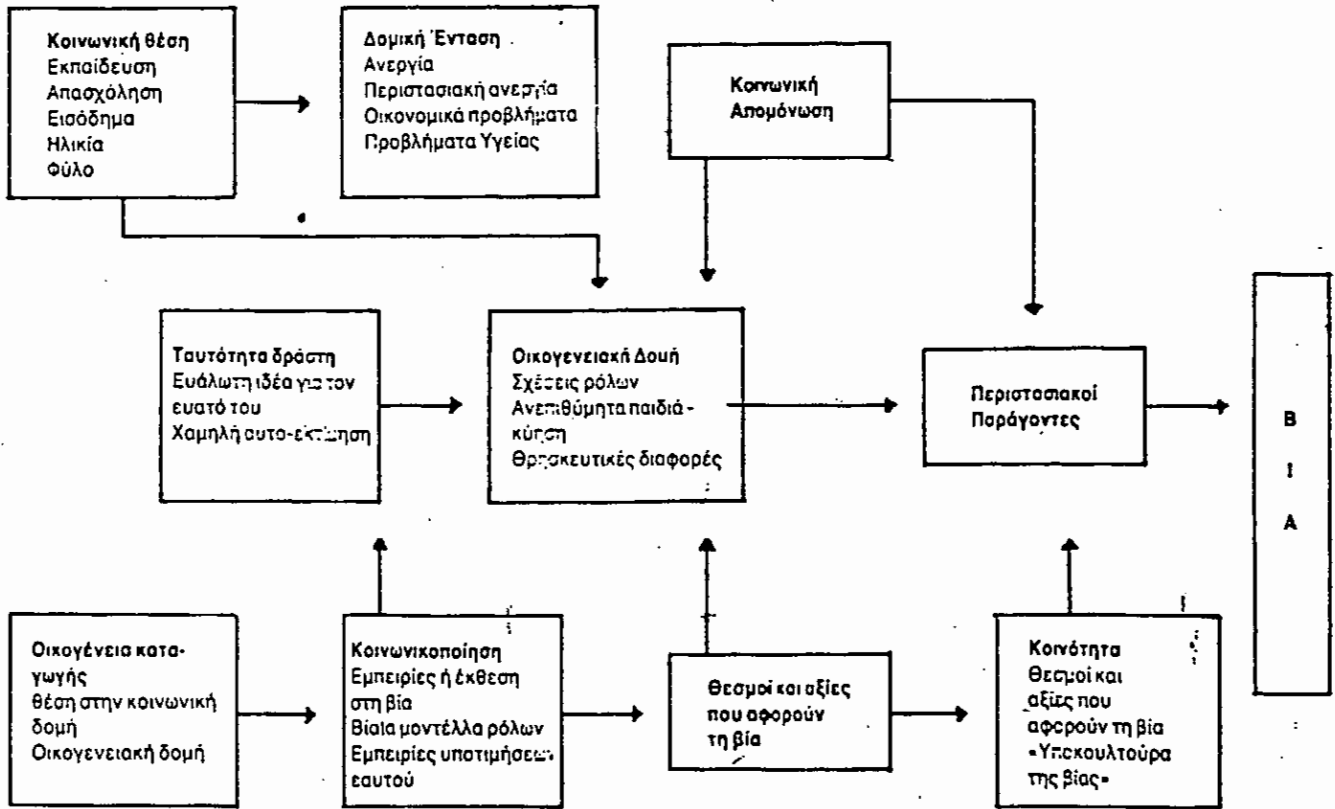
Κοινωνική θέση
Εκπαίδευση
Απασχόληση
Εισόδημα
Ηλικία
Φύλο

Δομική Ένταση
Ανεργία
Περιστασιακή ανεργία
Οικονομικά προβλήματα
Προβλήματα Υγείας

Κοινωνική
Απομόνωση

Ταυτότητα δράστη
Ευάλωτη ιδέα για τον εαυτό του
Χαμηλή αυτο-εκτίμηση

Οικογενειακή Δομή
Σχέσεις ρόλων
Ανεπιθύμητα παιδιά - κύηση
Θρησκευτικές διαφορές

Περιστασιακοί
Παράγοντες

Β
Ι
Α

Οικογένεια καταγωγής
θέση στην κοινωνική δομή
Οικογενειακή δομή

Κοινωνικοποίηση
Εμπειρίες ή έκθεση στη βία
Βίαια μοντέλλα ρόλων
Εμπειρίες υποτιμήσεως εαυτού

Θεσμοί και αξίες
που αφορούν
τη βία

Κοινότητα
Θεσμοί και αξίες που αφορούν τη βία
«Υποκουλτούρα της βίας»